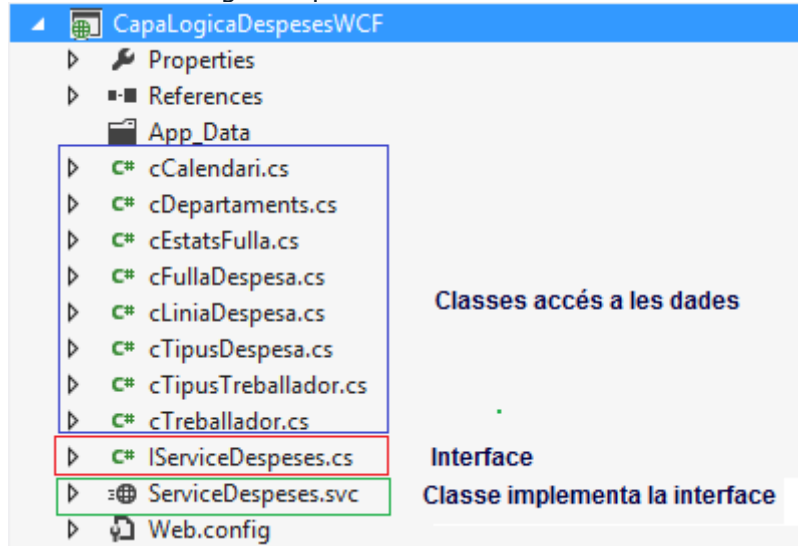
CapaLogicaDespesesWCF
Properties
References
App_Data
cCalendari.cs
cDepartaments.cs
cEstatsFulla.cs
cFullaDespesa.cs
cLiniaDespesa.cs
cTipusDespesa.cs
cTipusTreballador.cs
cTreballador.cs
IServiceDespeses.cs
ServiceDespeses.svc
Web.config

Classes accés a les dades

Interface

Classe implementa la interface